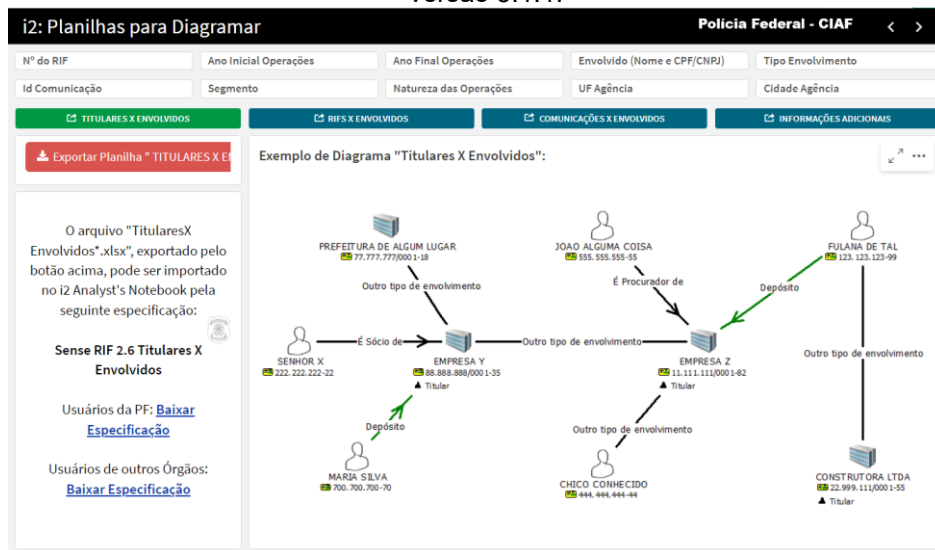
i2: Planilhas para Diagramar

Polícia Federal - CIAF

Nº do RIF
Ano Inicial Operações
Ano Final Operações
Envolvido (Nome e CPF/CNPJ)
Tipo Envolvimento
Id Comunicação
Segmento
Natureza das Operações
UF Agência
Cidade Agência

TITULARES X ENVOLVIDOS
RIFS X ENVOLVIDOS
COMUNICAÇÕES X ENVOLVIDOS
INFORMAÇÕES ADICIONAIS

Exportar Planilha " TITULARES X E

O arquivo "TitularesX Envolvidos*.xlsx", exportado pelo botão acima, pode ser importado no i2 Analyst's Notebook pela seguinte especificação:

Sense RIF 2.6 Titulares X Envolvidos

Usuários da PF: Baixar Especificação

Usuários de outros Órgãos: Baixar Especificação

Exemplo de Diagrama "Titulares X Envolvidos":

PREFEITURA DE ALGUM LUGAR
77.777.777/0001-18
JOAO ALGUMA COISA
555.555.555-55
FULANA DE TAL
123.123.123-99
Outro tipo de envolvimento
É Procurador de
Depósito
SENHOR X
222.222.222-22
É Sócio de
EMPRESA Y
88.888.888/0001-35
Titular
Outro tipo de envolvimento
EMPRESA Z
11.111.111/0001-82
Titular
Outro tipo de envolvimento
Depósito
Outro tipo de envolvimento
MARIA SILVA
700.700.700-70
CHICO CONHECIDO
444.444.444-44
CONSTRUTORA LTDA
22.999.111/0001-55
Titular